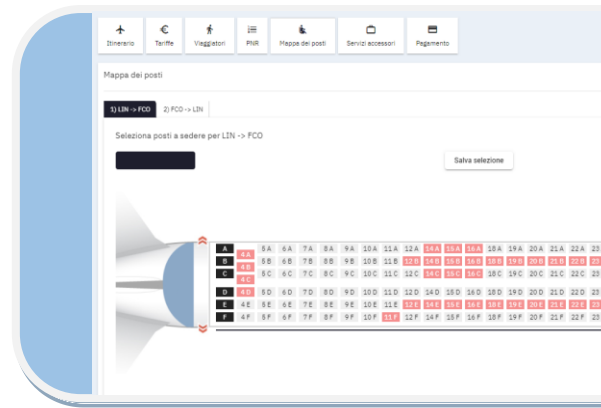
Itinerario | Tariffe | Viaggiatori | PNR | Mappa dei posti | Servizi accessori | Pagamento

Mappa dei posti

1) LIN -> FCO | 2) FCO -> LIN

Seleziona posti a sedere per LIN -> FCO

Salva selezione

| A | | 5A | 6A | 7A | 8A | 9A | 10A | 11A | 12A | 14A | 15A | 16A | 18A | 19A | 20A | 21A | 22A | 23 |
|---|---|---|---|---|---|---|---|---|---|---|---|---|---|---|---|---|---|---|
| | 4A | | | | | | | | | | | | | | | | | |
| B | 4B | 5B | 6B | 7B | 8B | 9B | 10B | 11B | 12B | 14B | 15B | 16B | 18B | 19B | 20B | 21B | 22B | 23 |
| C | | 5C | 6C | 7C | 8C | 9C | 10C | 11C | 12C | 14C | 15C | 16C | 18C | 19C | 20C | 21C | 22C | 23 |
| | 4C | | | | | | | | | | | | | | | | | |
| D | 4D | 5D | 6D | 7D | 8D | 9D | 10D | 11D | 12D | 14D | 15D | 16D | 18D | 19D | 20D | 21D | 22D | 23 |
| E | 4E | 5E | 6E | 7E | 8E | 9E | 10E | 11E | 12E | 14E | 15E | 16E | 18E | 19E | 20E | 21E | 22E | 23 |
| F | 4F | 5F | 6F | 7F | 8F | 9F | 10F | 11F | 12F | 14F | 15F | 16F | 18F | 19F | 20F | 21F | 22F | 23 |